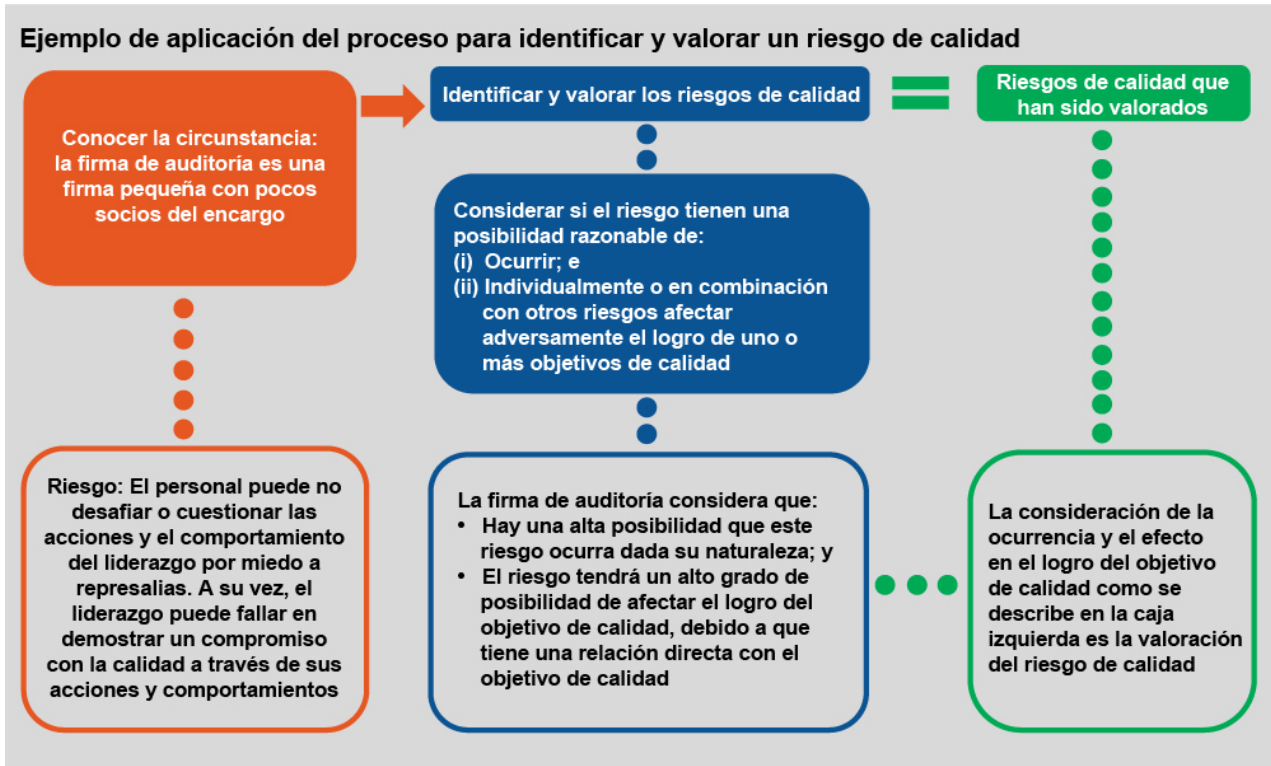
Ejemplo de aplicación del proceso para identificar y valorar un riesgo de calidad

Conocer la circunstancia: la firma de auditoría es una firma pequeña con pocos socios del encargo

Identificar y valorar los riesgos de calidad

Riesgos de calidad que han sido valorados

Considerar si el riesgo tienen una posibilidad razonable de:
(i) Ocurrir; e
(ii) Individualmente o en combinación con otros riesgos afectar adversamente el logro de uno o más objetivos de calidad

Riesgo: El personal puede no desafiar o cuestionar las acciones y el comportamiento del liderazgo por miedo a represalias. A su vez, el liderazgo puede fallar en demostrar un compromiso con la calidad a través de sus acciones y comportamientos

La firma de auditoría considera que:
• Hay una alta posibilidad que este riesgo ocurra dada su naturaleza; y
• El riesgo tendrá un alto grado de posibilidad de afectar el logro del objetivo de calidad, debido a que tiene una relación directa con el objetivo de calidad

La consideración de la ocurrencia y el efecto en el logro del objetivo de calidad como se describe en la caja izquierda es la valoración del riesgo de calidad